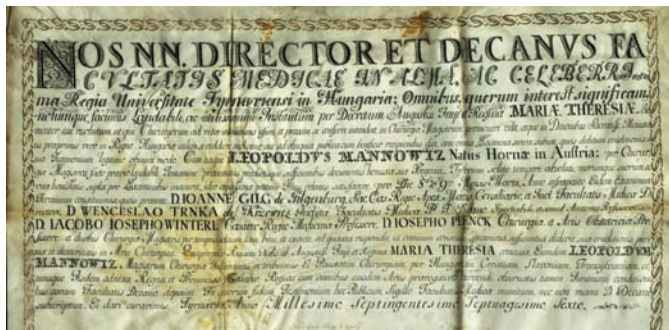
NOS NN. DIRECTOR ET DECANVS FA CVLTATIS MEDICAE IN ALMA AC CELEBERRI ma Regia Universitate Tyrnaviensi in Hungaria; Omnibus, quorum interest, significam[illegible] nihilque, juxta laudabile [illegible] per Decretum Augusta Imp. et Reginae MARIAE THERESIAE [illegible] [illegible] LEOPOLDVS MANNOWITZ Natus Hornae in Austria; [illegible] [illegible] D. IOANNE GILG de Gilgenburg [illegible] D. WENCESLAO TRNKA de Krzowitz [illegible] D. IACOBO IOSEPHO WINTERL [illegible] D. IOSEPHO PLENCK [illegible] MARIA THERESIA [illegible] LEOPOLDVS MANNOWITZ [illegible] Tyrnaviae Anno Millesimo Septingentesimo Septuagesimo Sexto.